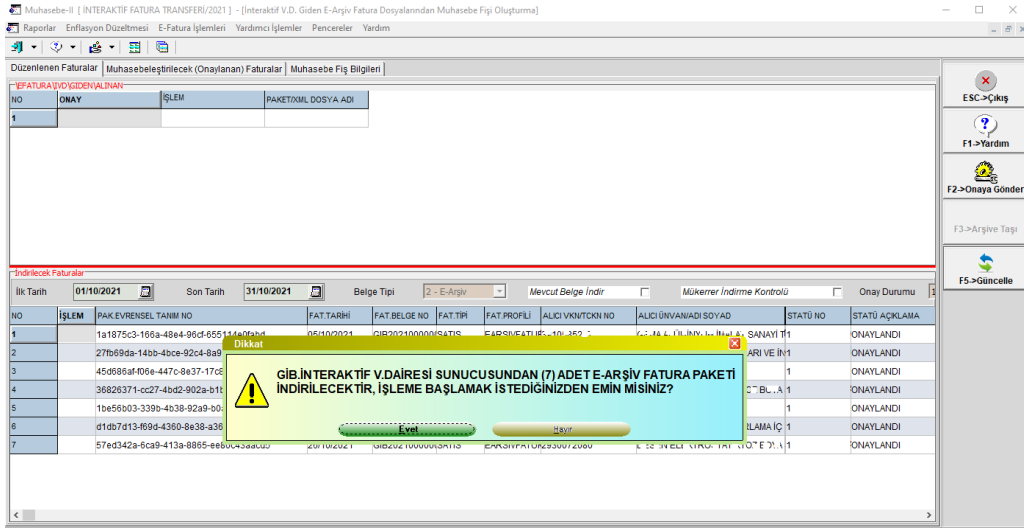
Muhasebe-II [ İNTERAKTİF FATURA TRANSFERİ/2021 ] - [İnteraktif V.D. Giden E-Arşiv Fatura Dosyalarından Muhasebe Fişi Oluşturma]

Raporlar Enflasyon Düzeltmesi E-Fatura İşlemleri Yardımcı İşlemler Pencereler Yardım

Düzenlenen Faturalar | Muhasebeleştirilecek (Onaylanan) Faturalar | Muhasebe Fiş Bilgileri

\EFATURA\VD\GIDEN\ALINAN

| NO | ONAY | İŞLEM | PAKET/XML DOSYA ADI |
|---|---|---|---|
| 1 | | | |

ESC->Çıkış
F1->Yardım
F2->Onaya Gönder
F3->Arşive Taşı
F5->Güncelle

İndirilecek Faturalar

İlk Tarih 01/10/2021 Son Tarih 31/10/2021 Belge Tipi 2 - E-Arşiv Mevcut Belge İndir Mükerrer İndirme Kontrolü Onay Durumu

| NO | İŞLEM | PAK.EVRENSEL TANIM NO | FAT.TARİHİ | FAT.BELGE NO | FAT.TİPİ | FAT.PROFİLİ | ALICI VKN/TCKN NO | ALICI ÜNVAN/ADI SOYAD | STATÜ NO | STATÜ AÇIKLAMA |
|---|---|---|---|---|---|---|---|---|---|---|
| 1 | | 1a1875c3-166a-48e4-96cf-655114e0fabd | 05/10/2021 | GIB202100000 | SATIŞ | EARSIVFATUR | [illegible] | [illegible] SANAYİ T | 1 | ONAYLANDI |
| 2 | | 27fb69da-14bb-4bce-92c4-8a9 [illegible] | | | | | | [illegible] ARİ VE İN | 1 | ONAYLANDI |
| 3 | | 45d686af-f06e-447c-8e37-17c8 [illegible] | | | | | | | 1 | ONAYLANDI |
| 4 | | 36826371-cc27-4bd2-902a-b1b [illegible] | | | | | | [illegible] | 1 | ONAYLANDI |
| 5 | | 1be56b03-339b-4b38-92a9-b0 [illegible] | | | | | | | 1 | ONAYLANDI |
| 6 | | d1db7d13-f69d-4360-8e38-a36 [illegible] | | | | | | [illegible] RLAMA İÇ | 1 | ONAYLANDI |
| 7 | | 57ed342a-6ca9-413a-8865-eebcc43aacub | 20/10/2021 | GIB202100000 | SATIŞ | EARSIVFATUR | 2930072080 | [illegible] | 1 | ONAYLANDI |

Dikkat

GİB.İNTERAKTİF V.DAİRESİ SUNUCUSUNDAN (7) ADET E-ARŞİV FATURA PAKETİ İNDİRİLECEKTİR, İŞLEME BAŞLAMAK İSTEDİĞİNİZDEN EMİN MİSİNİZ?

Evet Hayır